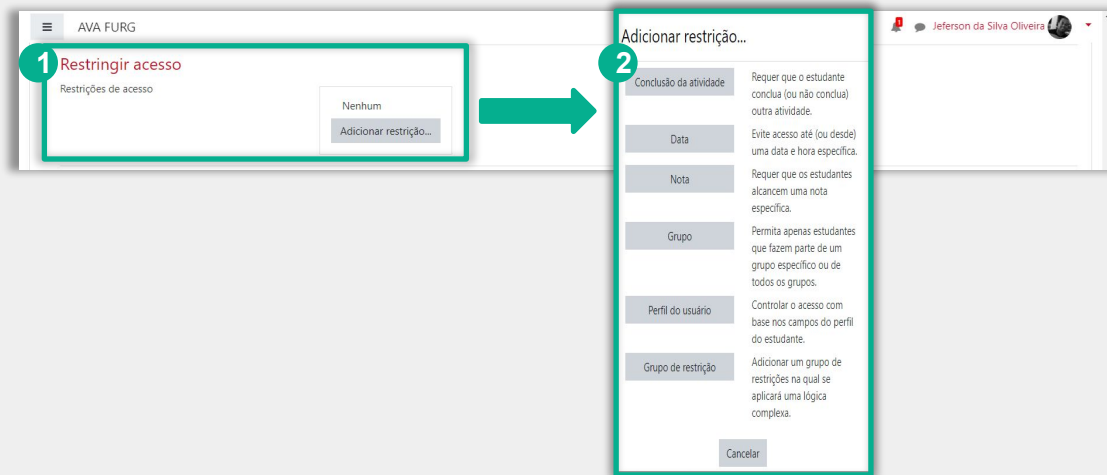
AVA FURG

1

Restringir acesso

Restrições de acesso

Nenhum

Adicionar restrição...

2

Adicionar restrição...

Conclusão da atividade — Requer que o estudante conclua (ou não conclua) outra atividade.

Data — Evite acesso até (ou desde) uma data e hora específica.

Nota — Requer que os estudantes alcancem uma nota específica.

Grupo — Permita apenas estudantes que fazem parte de um grupo específico ou de todos os grupos.

Perfil do usuário — Controlar o acesso com base nos campos do perfil do estudante.

Grupo de restrição — Adicionar um grupo de restrições na qual se aplicará uma lógica complexa.

Cancelar

Jeferson da Silva Oliveira